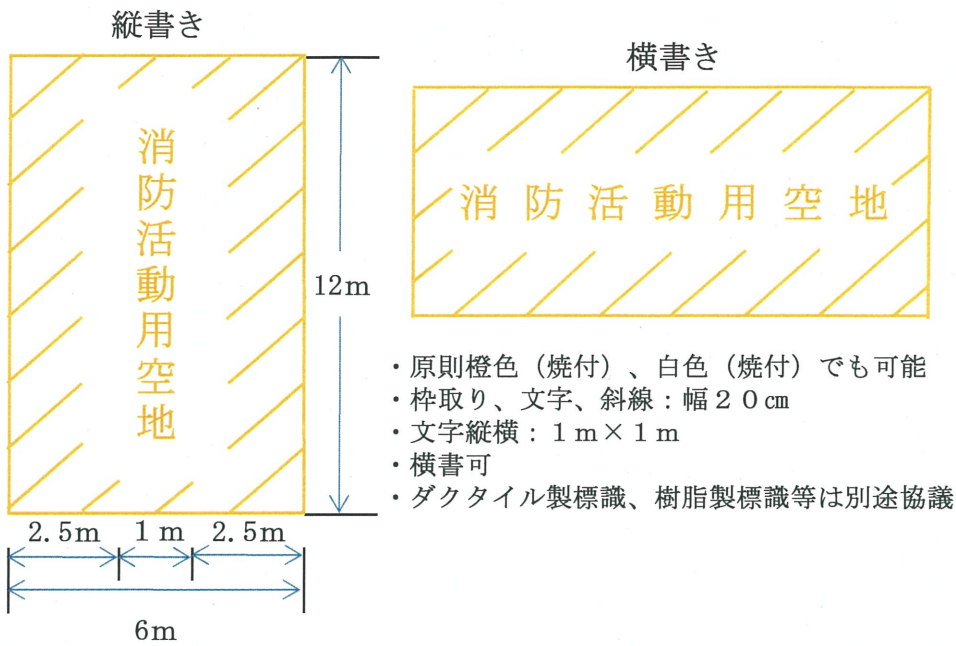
縦書き

消
防
活
動
用
空
地

12m

2.5m　1 m　2.5m

6m

横書き

消 防 活 動 用 空 地

・原則橙色（焼付）、白色（焼付）でも可能
・枠取り、文字、斜線：幅２０㎝
・文字縦横：１m×１m
・横書可
・ダクタイル製標識、樹脂製標識等は別途協議